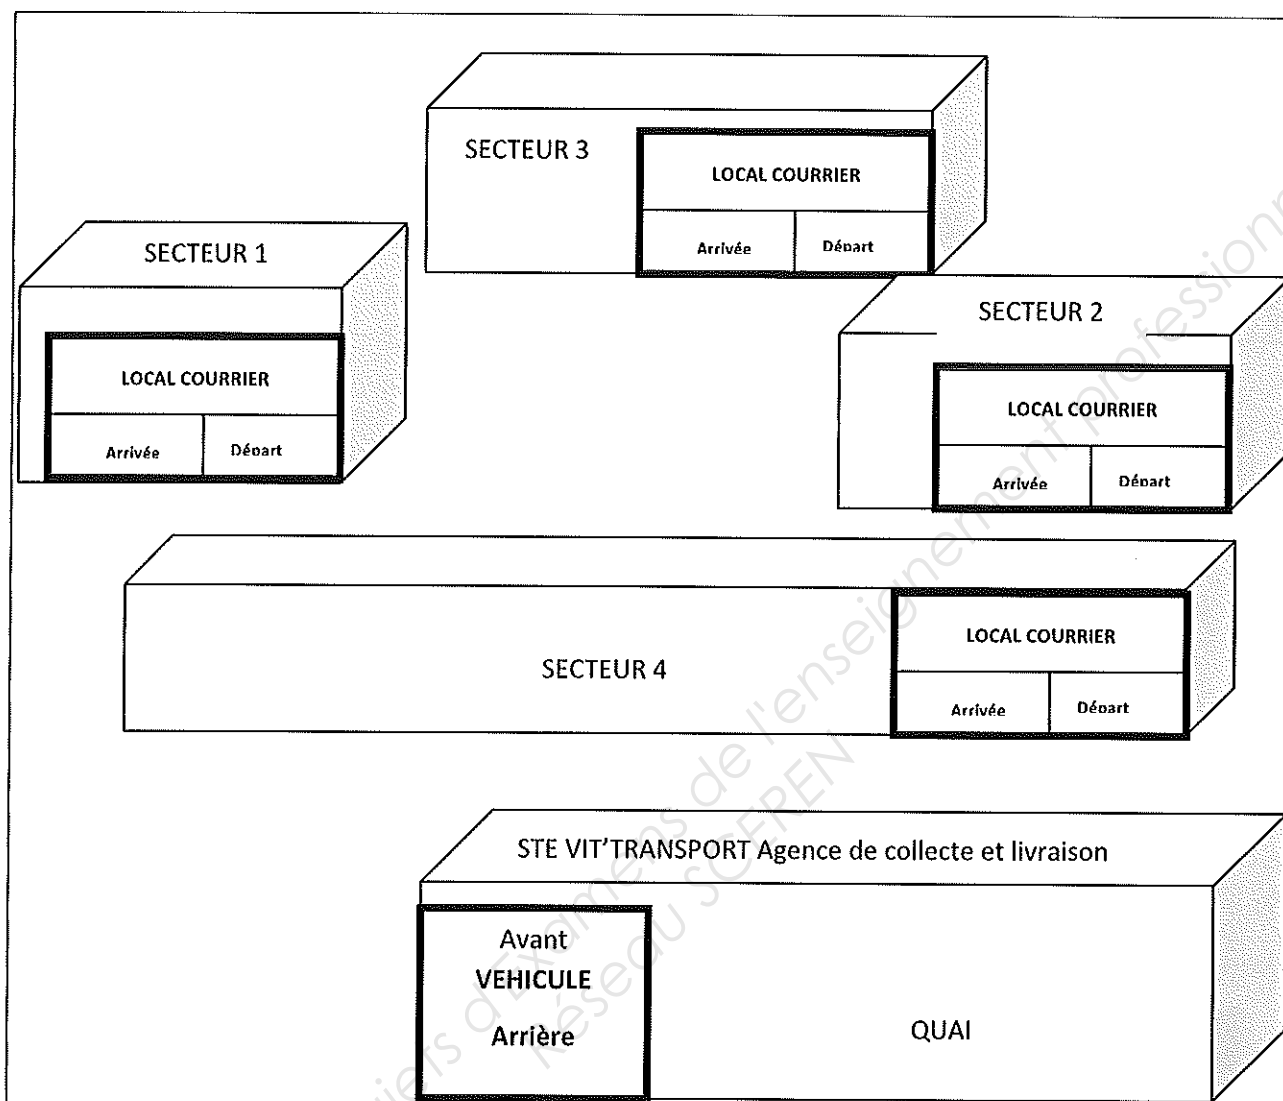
SECTEUR 3

LOCAL COURRIER

| Arrivée | Départ |
|---|---|

SECTEUR 1

LOCAL COURRIER

| Arrivée | Départ |
|---|---|

SECTEUR 2

LOCAL COURRIER

| Arrivée | Départ |
|---|---|

SECTEUR 4

LOCAL COURRIER

| Arrivée | Départ |
|---|---|

STE VIT'TRANSPORT Agence de collecte et livraison

Avant
VEHICULE
Arrière

QUAI

Base Nationale des Sujets d'Examens de l'enseignement professionnel
Réseau SCEREN